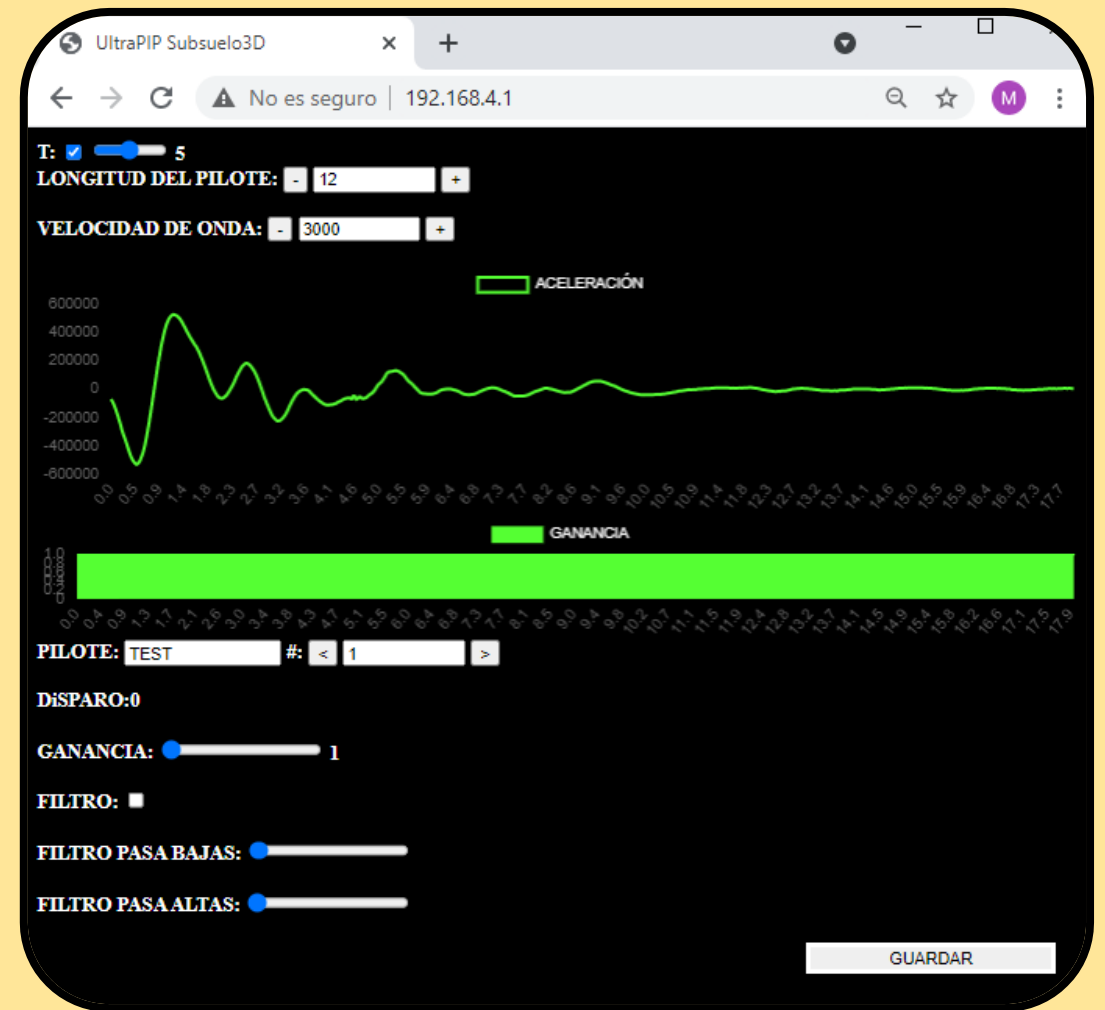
UltraPIP Subsuelo3D ×
+

No es seguro | 192.168.4.1

M

T: 5

LONGITUD DEL PILOTE: - 12 +

VELOCIDAD DE ONDA: - 3000 +

ACELERACIÓN

600000
400000
200000
0
-200000
-400000
-600000

0.0 0.5 0.9 1.4 1.8 2.3 2.7 3.2 3.6 4.1 4.6 5.0 5.5 5.9 6.4 6.8 7.3 7.7 8.2 8.6 9.1 9.6 10.0 10.5 10.9 11.4 11.8 12.3 12.7 13.2 13.7 14.1 14.6 15.0 15.5 15.9 16.4 16.8 17.3 17.7

GANANCIA

1.0
0.8
0.6
0.4
0.2
0

0.0 0.4 0.9 1.3 1.7 2.1 2.6 3.0 3.4 3.8 4.3 4.7 5.1 5.5 6.0 6.4 6.8 7.3 7.7 8.1 8.5 9.0 9.4 9.8 10.2 10.7 11.1 11.5 11.9 12.4 12.8 13.2 13.7 14.1 14.5 14.9 15.4 15.8 16.2 16.6 17.1 17.5 17.9

PILOTE: TEST #: < 1 >

DiSPARO:0

GANANCIA: 1

FILTRO:

FILTRO PASA BAJAS:

FILTRO PASA ALTAS:

GUARDAR